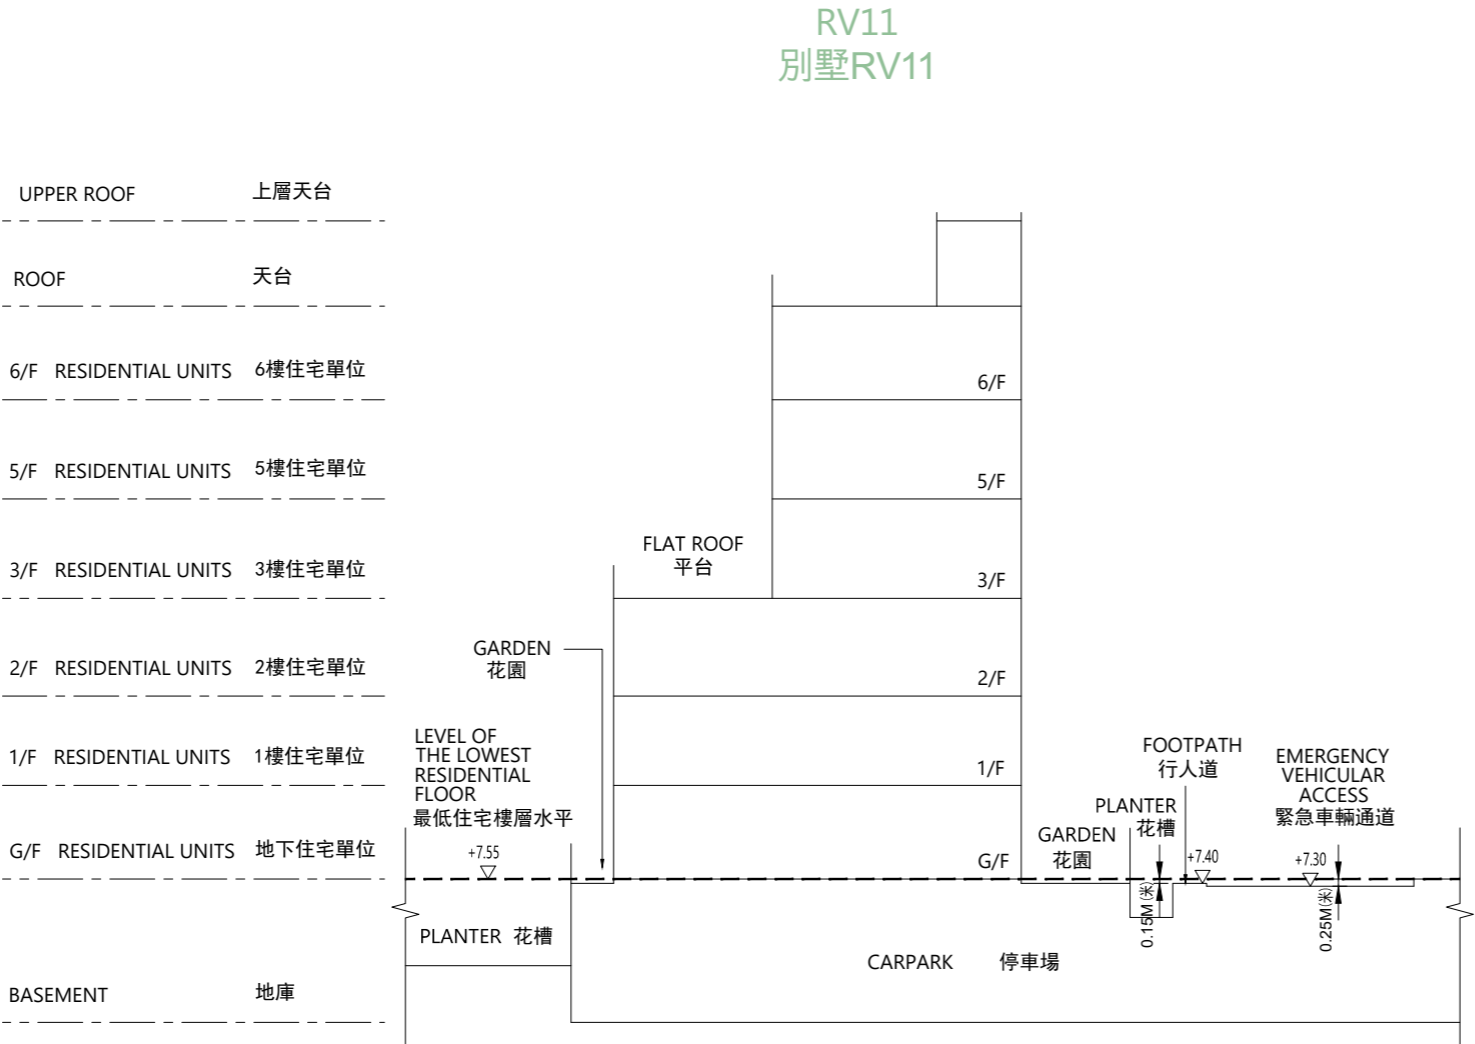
RV11
別墅RV11

UPPER ROOF 上層天台

ROOF 天台

6/F RESIDENTIAL UNITS 6樓住宅單位

5/F RESIDENTIAL UNITS 5樓住宅單位

3/F RESIDENTIAL UNITS 3樓住宅單位

2/F RESIDENTIAL UNITS 2樓住宅單位

1/F RESIDENTIAL UNITS 1樓住宅單位

G/F RESIDENTIAL UNITS 地下住宅單位

BASEMENT 地庫

6/F
5/F
FLAT ROOF
平台
3/F
GARDEN
花園
2/F
LEVEL OF THE LOWEST RESIDENTIAL FLOOR
最低住宅樓層水平
1/F
FOOTPATH
行人道
EMERGENCY VEHICULAR ACCESS
緊急車輛通道
PLANTER
花槽
GARDEN
花園
G/F
+7.55
+7.40
+7.30
0.15M(米)
0.25M(米)
PLANTER 花槽
CARPARK 停車場